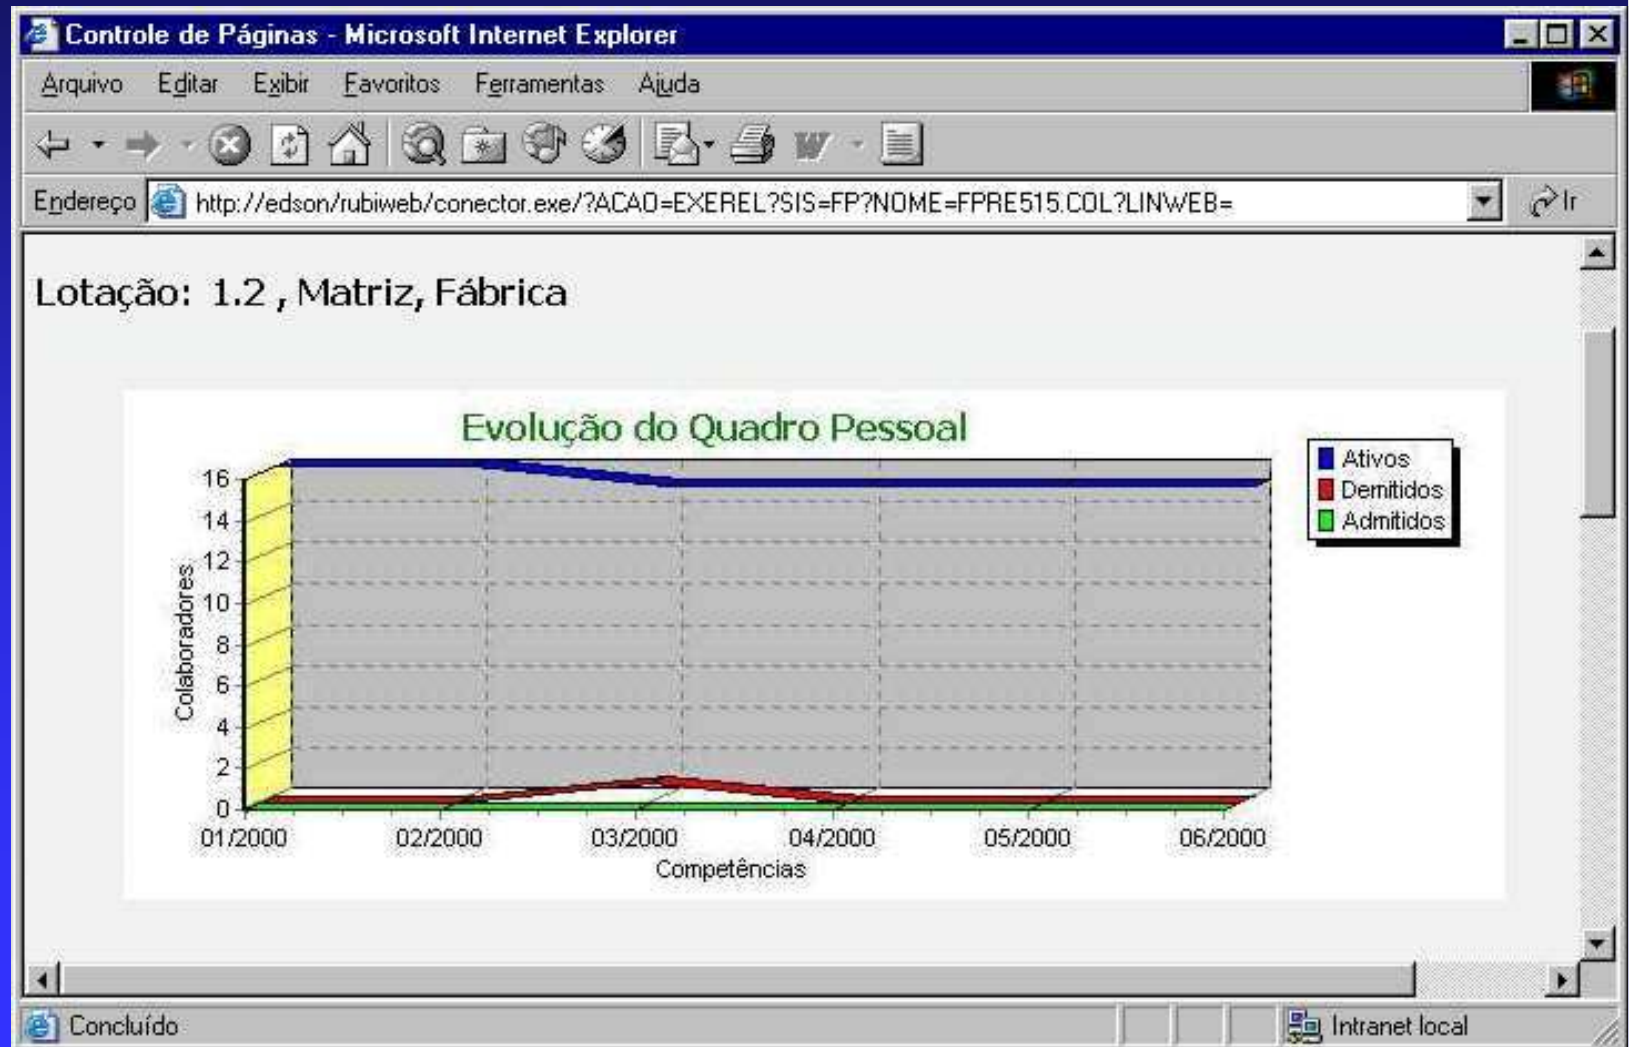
Controle de Páginas - Microsoft Internet Explorer

Arquivo Editar Exibir Favoritos Ferramentas Ajuda

Endereço http://edson/rubiweb/conector.exe/?ACAO=EXEREL?SIS=FP?NOME=FPRE515.COL?LINWEB= Ir

Lotação: 1.2 , Matriz, Fábrica

Evolução do Quadro Pessoal

Ativos
Demitidos
Admitidos

Colaboradores

16
14
12
10
8
6
4
2
0

01/2000 02/2000 03/2000 04/2000 05/2000 06/2000

Competências

Concluído

Intranet local